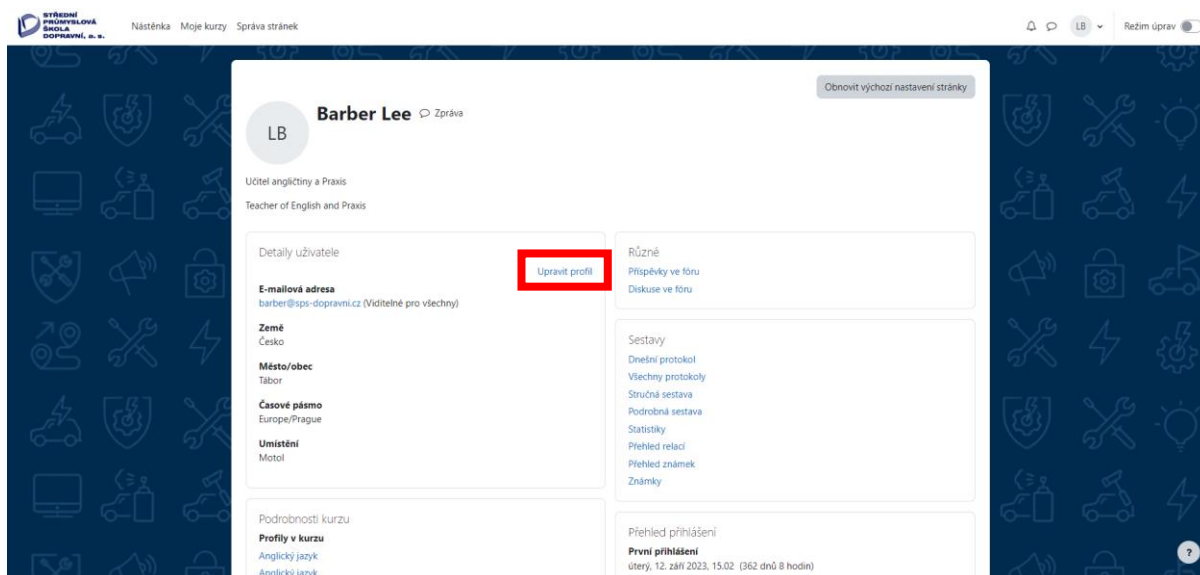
STŘEDNÍ PRŮMYSLOVÁ ŠKOLA DOPRAVNÍ, a. s.

Nástěnka Moje kurzy Správa stránek

LB Režim úprav

Obnovit výchozí nastavení stránky

LB

Barber Lee Zpráva

Učitel angličtiny a Praxis

Teacher of English and Praxis

Detaily uživatele

Upravit profil

E-mailová adresa
barber@sps-dopravni.cz (Viditelné pro všechny)

Země
Česko

Město/obec
Tábor

Časové pásmo
Europe/Prague

Umístění
Motol

Podrobnosti kurzu

Profily v kurzu
Anglický jazyk
Anglický jazyk

Různé
Příspěvky ve fóru
Diskuse ve fóru

Sestavy
Dnešní protokol
Všechny protokoly
Stručná sestava
Podrobná sestava
Statistiky
Přehled relací
Přehled známek
Známky

Přehled přihlášení
První přihlášení
úterý, 12. září 2023, 15.02 (362 dnů 8 hodin)

?